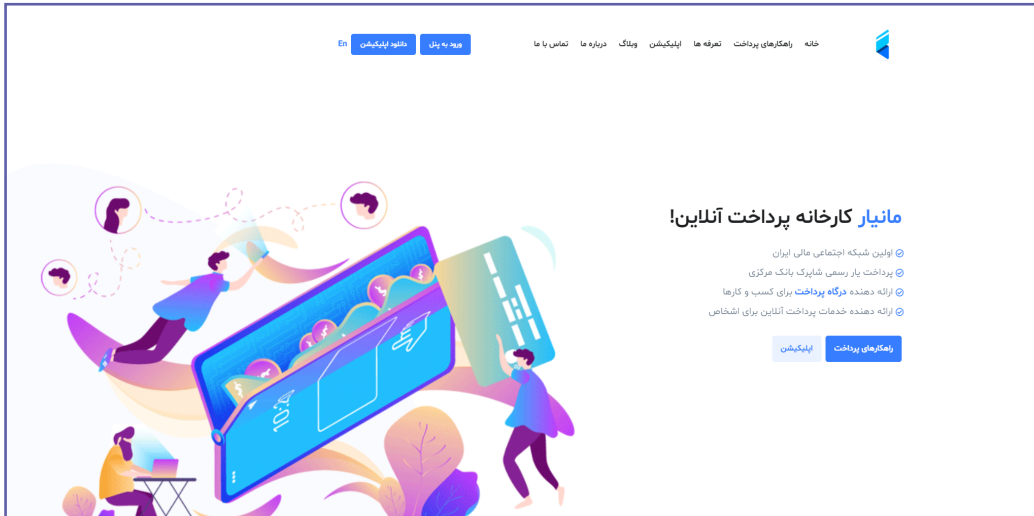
خانه راهکارهای پرداخت تعرفه ها اپلیکیشن وبلاگ درباره ما تماس با ما

ورود به پنل دانلود اپلیکیشن En

مانیار کارخانه پرداخت آنلاین!

اولین شبکه اجتماعی مالی ایران
پرداخت یار رسمی شاپرک بانک مرکزی
ارائه دهنده درگاه پرداخت برای کسب و کارها
ارائه دهنده خدمات پرداخت آنلاین برای اشخاص

راهکارهای پرداخت اپلیکیشن